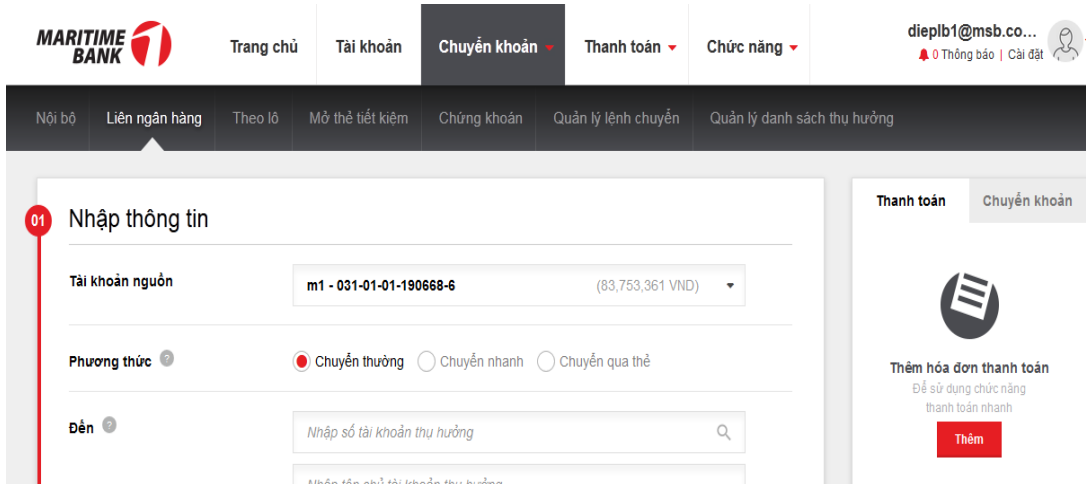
MARITIME BANK

Trang chủ
Tài khoản
Chuyển khoản
Thanh toán
Chức năng

dieplb1@msb.co...
0 Thông báo | Cài đặt

Nội bộ
Liên ngân hàng
Theo lô
Mở thẻ tiết kiệm
Chứng khoán
Quản lý lệnh chuyển
Quản lý danh sách thụ hưởng

01 Nhập thông tin

Tài khoản nguồn
m1 - 031-01-01-190668-6
(83,753,361 VND)

Phương thức
Chuyển thường
Chuyển nhanh
Chuyển qua thẻ

Đến
Nhập số tài khoản thụ hưởng
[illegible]

Thanh toán
Chuyển khoản

Thêm hóa đơn thanh toán
Để sử dụng chức năng thanh toán nhanh
Thêm